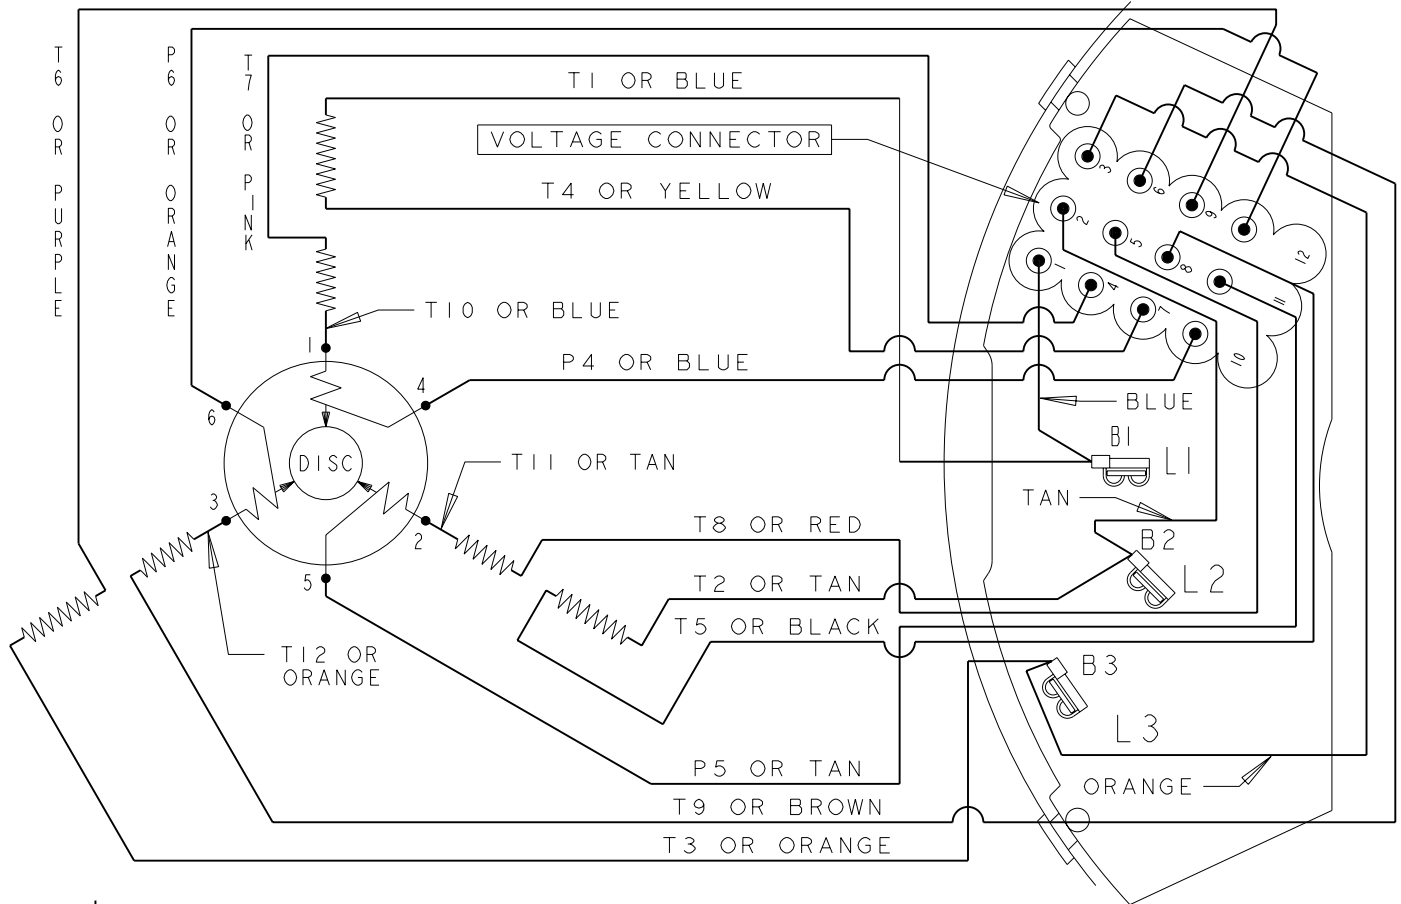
T6 OR PURPLE

P6 OR ORANGE

T7 OR PINK

T1 OR BLUE

VOLTAGE CONNECTOR

T4 OR YELLOW

T10 OR BLUE

1

P4 OR BLUE

4

6

DISC

T11 OR TAN

3

2

5

T12 OR ORANGE

T8 OR RED

T2 OR TAN

T5 OR BLACK

P5 OR TAN

T9 OR BROWN

T3 OR ORANGE

3
6
9
12
2
5
8
11
1
4
7
10

BLUE

B1

L1

TAN

B2

L2

B3

L3

ORANGE